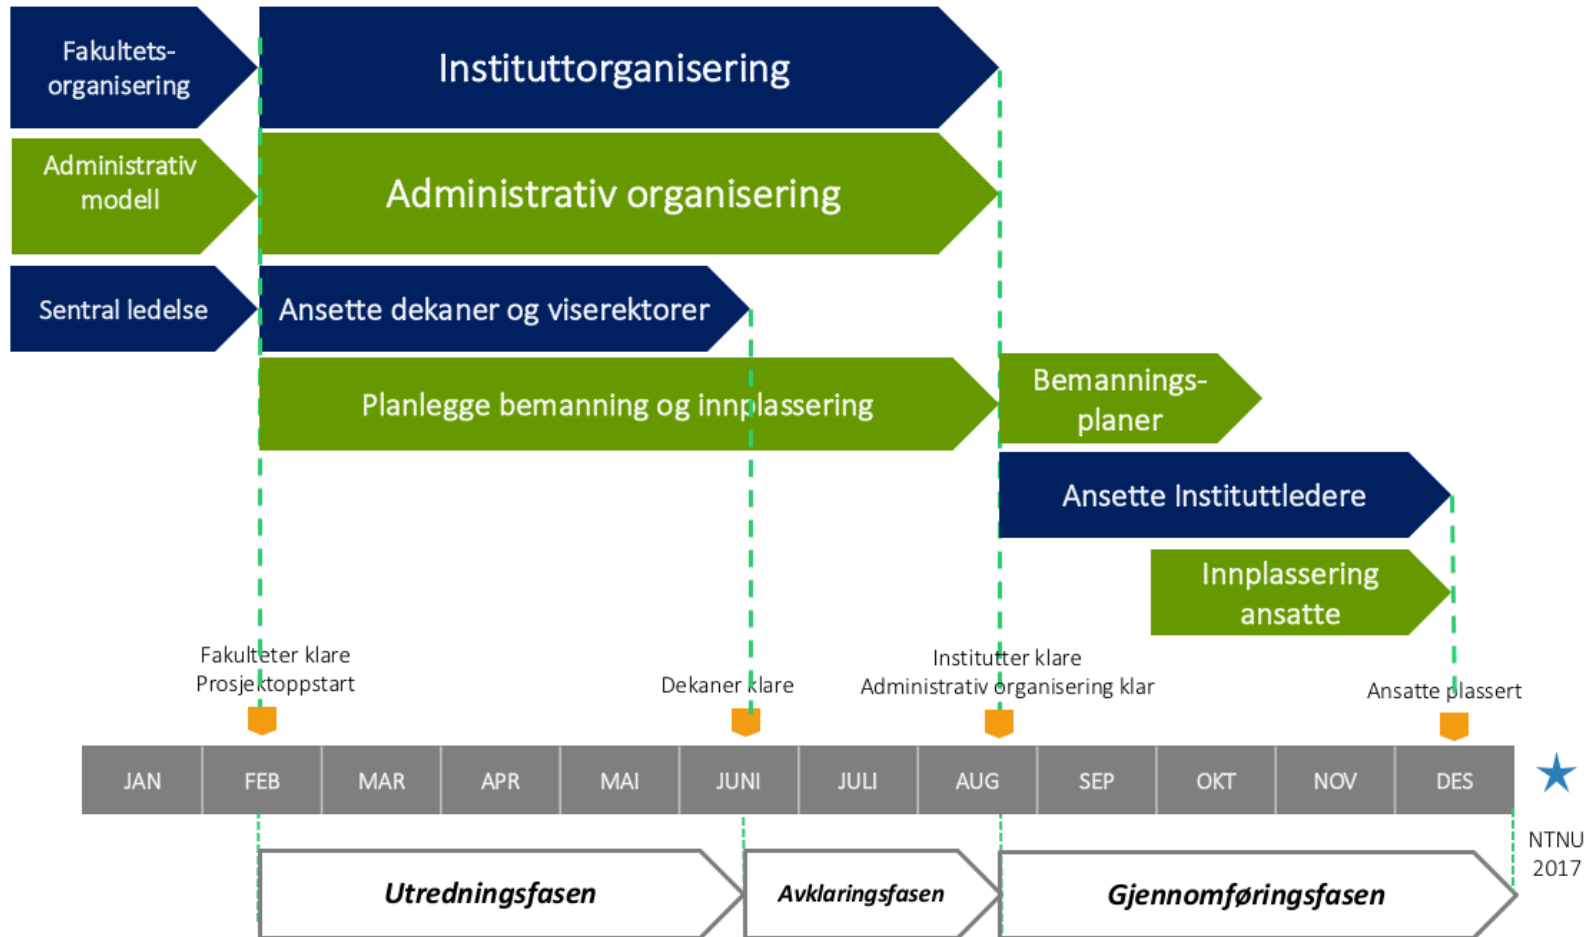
Fakultets-organisering

Instituttorganisering

Administrativ modell

Administrativ organisering

Sentral ledelse

Ansette dekaner og viserektorer

Planlegge bemanning og innplassering

Bemannings-planer

Ansette Instituttledere

Innplassering ansatte

Fakulteter klare
Prosjektoppstart

Dekaner klare

Institutter klare
Administrativ organisering klar

Ansatte plassert

| JAN | FEB | MAR | APR | MAI | JUNI | JULI | AUG | SEP | OKT | NOV | DES |
|---|---|---|---|---|---|---|---|---|---|---|---|

NTNU 2017

Utredningsfasen

Avklaringsfasen

Gjennomføringsfasen